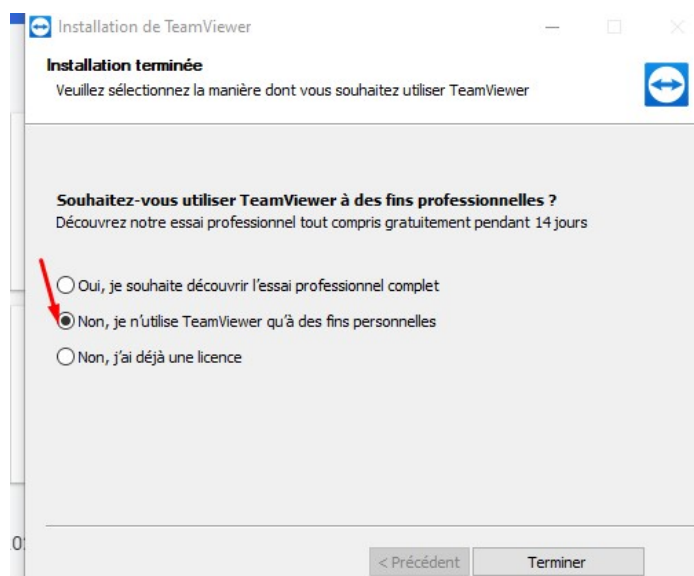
Installation de TeamViewer

Installation terminée
Veuillez sélectionnez la manière dont vous souhaitez utiliser TeamViewer

Souhaitez-vous utiliser TeamViewer à des fins professionnelles ?
Découvrez notre essai professionnel tout compris gratuitement pendant 14 jours

Oui, je souhaite découvrir l'essai professionnel complet
Non, je n'utilise TeamViewer qu'à des fins personnelles
Non, j'ai déjà une licence

< Précédent
Terminer